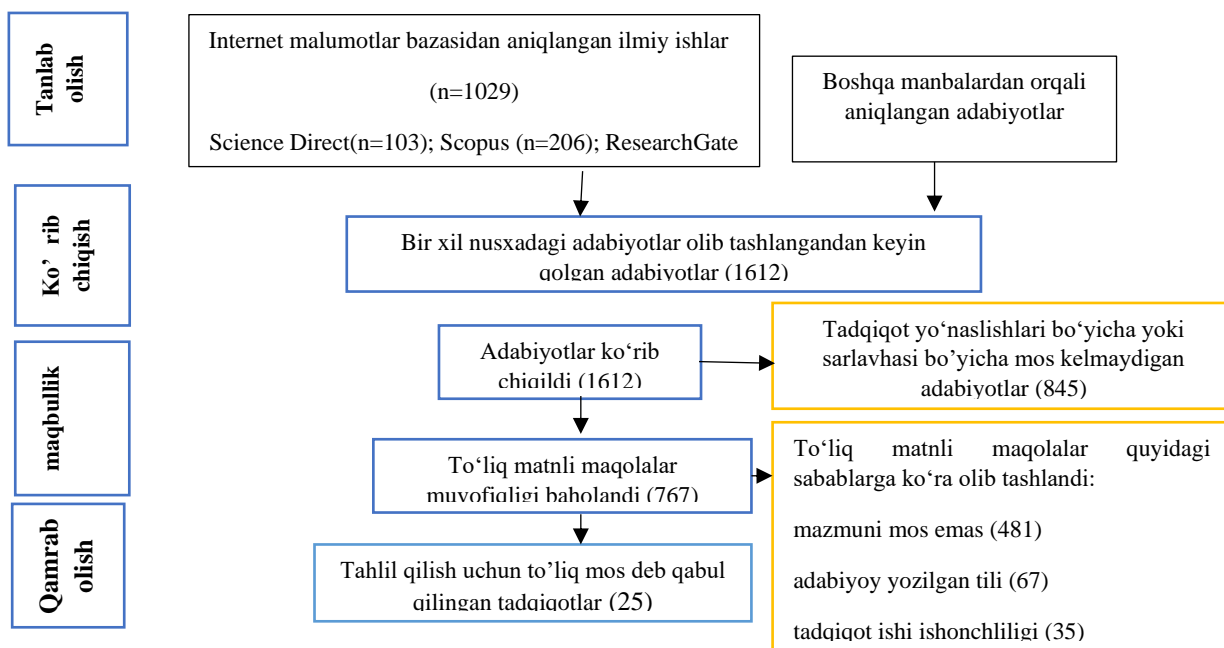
Tanlab olish

Internet malumotlar bazasidan aniqlangan ilmiy ishlar

(n=1029)

Science Direct(n=103); Scopus (n=206); ResearchGate

Boshqa manbalardan orqali aniqlangan adabiyotlar

Ko' rib chiqish

Bir xil nusxadagi adabiyotlar olib tashlangandan keyin qolgan adabiyotlar (1612)

maqbullik

Adabiyotlar ko'rib chiqildi (1612)

Tadqiqot yo'naslishlari bo'yicha yoki sarlavhasi bo'yicha mos kelmaydigan adabiyotlar (845)

To'liq matnli maqolalar muvofiqligi baholandi (767)

To'liq matnli maqolalar quyidagi sabablarga ko'ra olib tashlandi:

mazmuni mos emas (481)

adabiyoy yozilgan tili (67)

tadqiqot ishi ishonchliligi (35)

Qamrab olish

Tahlil qilish uchun to'liq mos deb qabul qilingan tadqiqotlar (25)